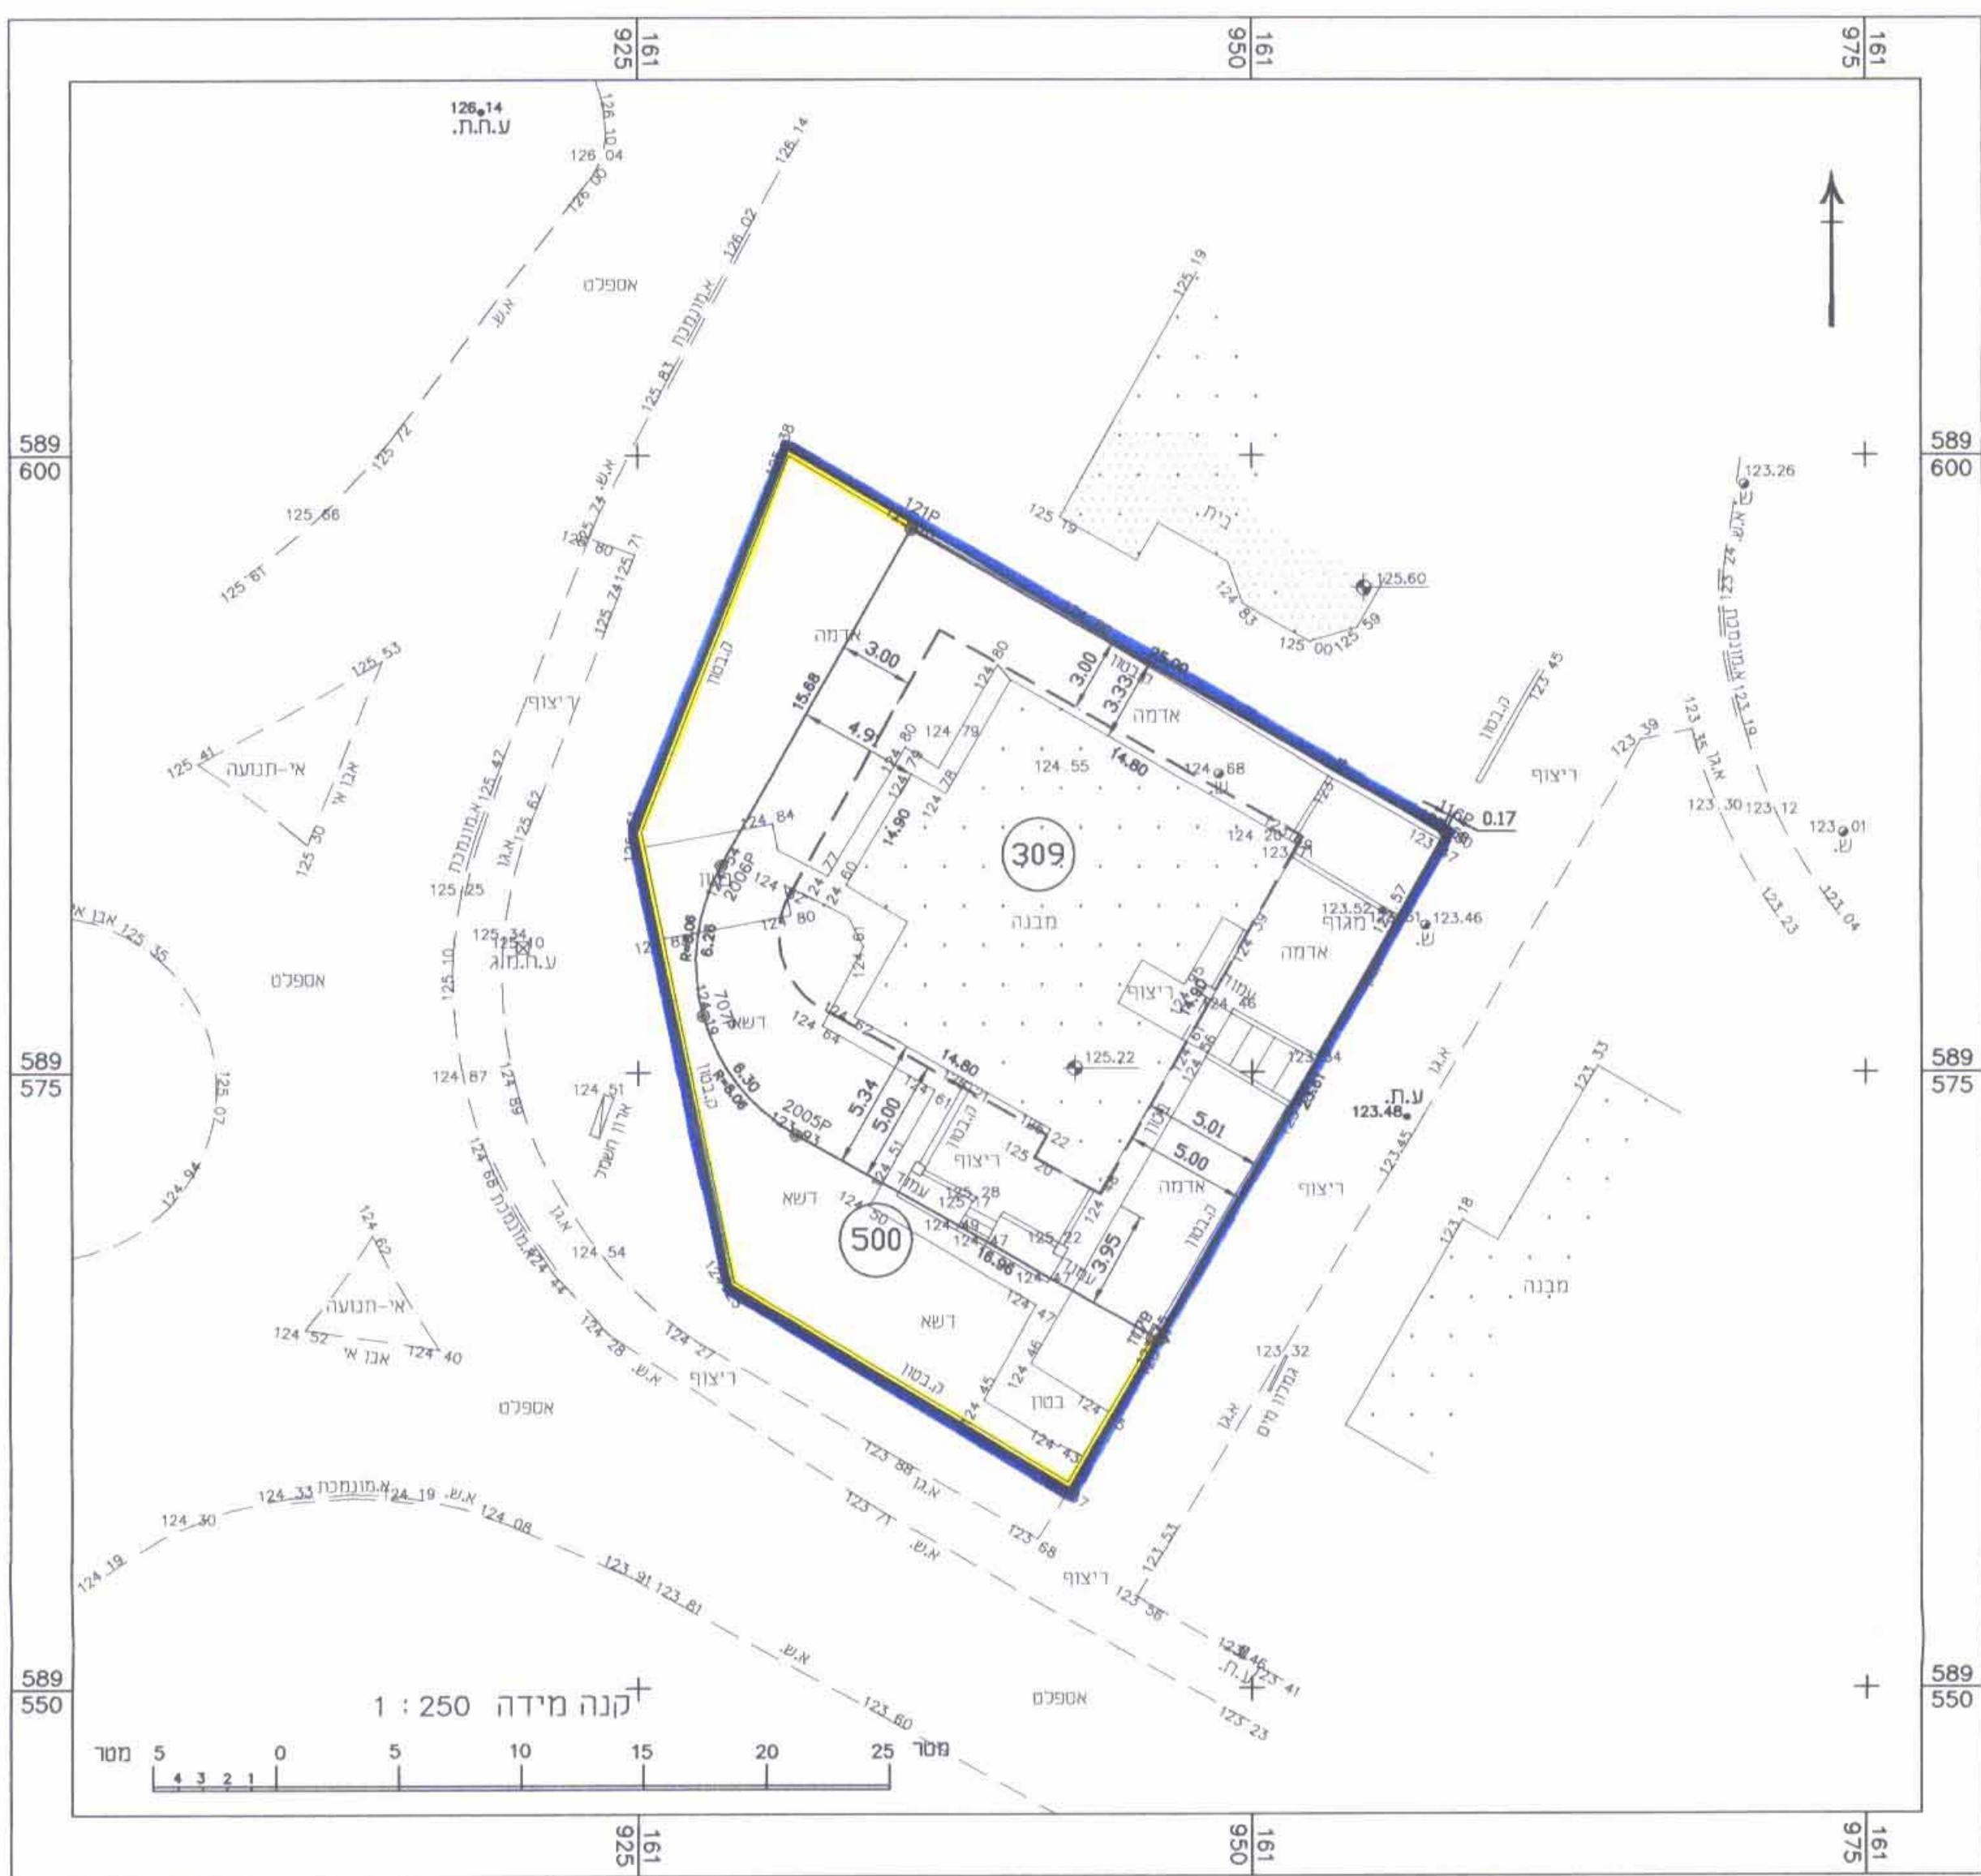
161 925
161 950
161 975

126.14
ע.ח.ת.
126.10
126.04
126.00
126.14
126.02
אספלט
א.ש.
א.מונמכת
125.83
125.19
589 600
589 600
125.72
125.66
125.61
125.74
125.80
125.71
125.74
125.53
125.41
אי-תנועה
אבן אי
125.30
ריצוף
125.42
א.מונמכת
125.62
א.ג.
125.25
125.34
125.40
ע.ח.מ.ג
125.10
אבן אי
125.35
אספלט
589 575
589 575
124.87
124.89
124.51
ארון חשמל
125.07
124.94
124.62
אי-תנועה
124.52
אבן אי
124.40
124.68
א.מונמכת
124.44
124.54
124.28
124.27
א.ש.
ריצוף
אספלט
א.ג.
124.33
א.מונמכת
124.19
א.ש.
124.08
124.30
124.19
123.88
123.71
123.68
א.ש.
123.91
123.81
ריצוף
123.53
123.58
123.46
ע.ח.
123.41
123.23
א.ש.
123.60
אספלט
589 550
589 550
קנה מידה 1 : 250
מטר 5 4 3 2 1 0 5 10 15 20 25 מטר
161 925
161 950
161 975

121P
בית
125.19
125.60
124.83
125.00
125.59
125.45
ה.בטון
ריצוף
123.39
123.35
א.ג.
123.30
123.12
123.01
ש.
123.23
123.04
123.26
ש.
א.ש. 123.24
א.מונמכת 123.19
אדמה
3.00
15.68
4.91
3.00
3.33
בטון
אדמה
25.00
124.80
124.79
124.55
14.80
124.68
ש.
116P
0.17
124.20
123.79
309
מבנה
14.90
124.84
2006P
R=6.08
6.28
124.80
124.81
124.60
124.77
123.52
מגוף
123.46
ש.
אדמה
ריצוף
עמוד
124.46
124.66
123.54
125.22
14.80
5.34
5.00
125.22
125.20
ריצוף
5.01
5.00
ע.ח.
123.48
123.45
אדמה
ריצוף
2005P
124.83
R=6.08
6.30
דשא
דשא
500
124.49
124.47
16.96
3.95
125.28
125.22
עמוד
110P
ה.בטון
123.33
123.18
מבנה
דשא
ה.בטון
124.45
124.46
בטון
124.43
123.32
גמלון מים
א.ג.